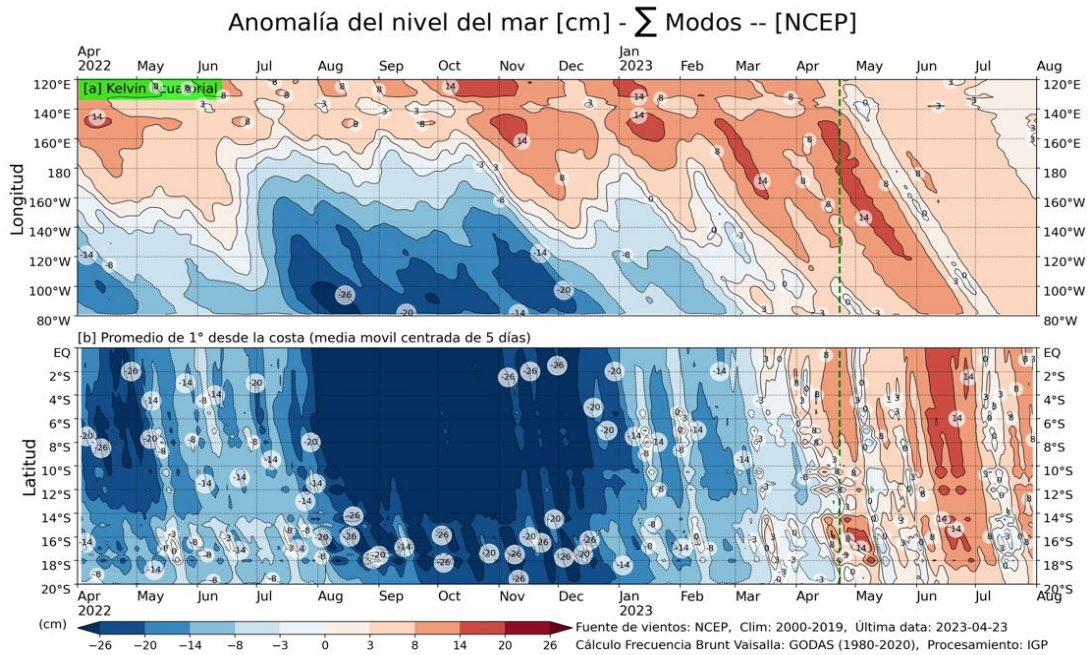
Anomalía del nivel del mar [cm] - $\sum$ Modos -- [NCEP]

Apr 2022 May Jun Jul Aug Sep Oct Nov Dec Jan 2023 Feb Mar Apr May Jun Jul Aug

[a] Kelvin ecuatorial

Longitud

120°E 140°E 160°E 180 160°W 140°W 120°W 100°W 80°W

120°E 140°E 160°E 180 160°W 140°W 120°W 100°W 80°W

[b] Promedio de 1° desde la costa (media movil centrada de 5 días)

Latitud

EQ 2°S 4°S 6°S 8°S 10°S 12°S 14°S 16°S 18°S 20°S

EQ 2°S 4°S 6°S 8°S 10°S 12°S 14°S 16°S 18°S 20°S

Apr 2022 May Jun Jul Aug Sep Oct Nov Dec Jan 2023 Feb Mar Apr May Jun Jul Aug

(cm)

−26 −20 −14 −8 −3 0 3 8 14 20 26

Fuente de vientos: NCEP, Clim: 2000-2019, Última data: 2023-04-23
Cálculo Frecuencia Brunt Vaisalla: GODAS (1980-2020), Procesamiento: IGP